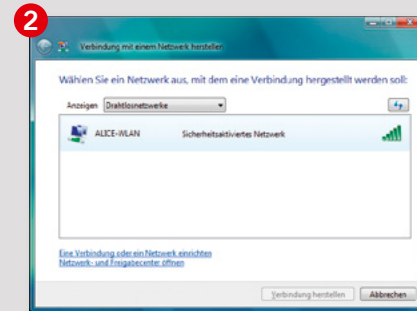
2

Verbindung mit einem Netzwerk herstellen

Wählen Sie ein Netzwerk aus, mit dem eine Verbindung hergestellt werden soll:

Anzeigen Drahtlosnetzwerke

ALICE-WLAN Sicherheitsaktiviertes Netzwerk

Eine Verbindung oder ein Netzwerk einrichten
Netzwerk- und Freigabecenter öffnen

Verbindung herstellen Abbrechen